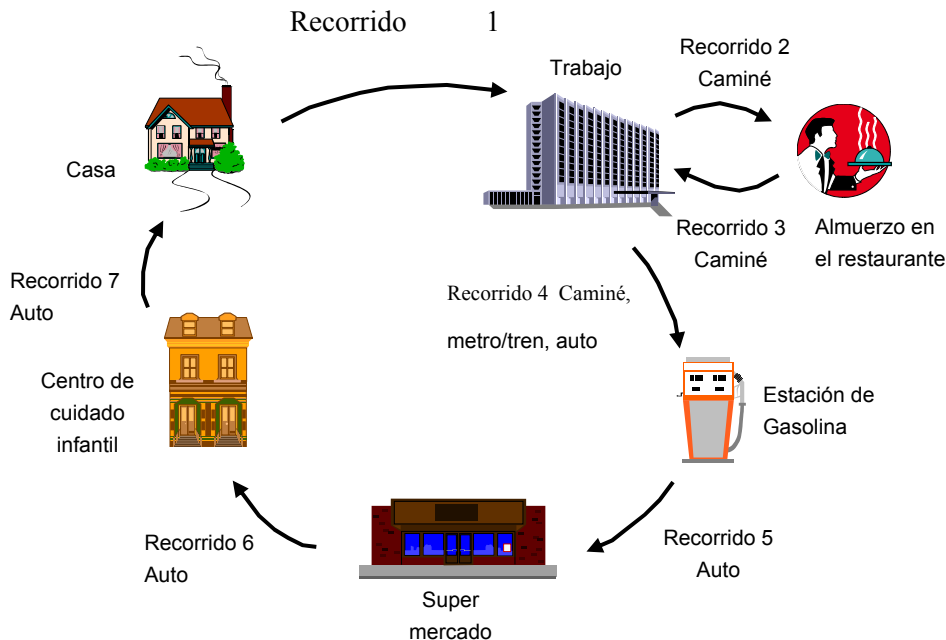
Recorrido 1

Casa

Trabajo

Recorrido 2
Caminé

Recorrido 3
Caminé

Almuerzo en
el restaurante

Recorrido 4 Caminé,
metro/tren, auto

Estación de
Gasolina

Recorrido 5
Auto

Super
mercado

Recorrido 6
Auto

Centro de
cuidado
infantil

Recorrido 7
Auto